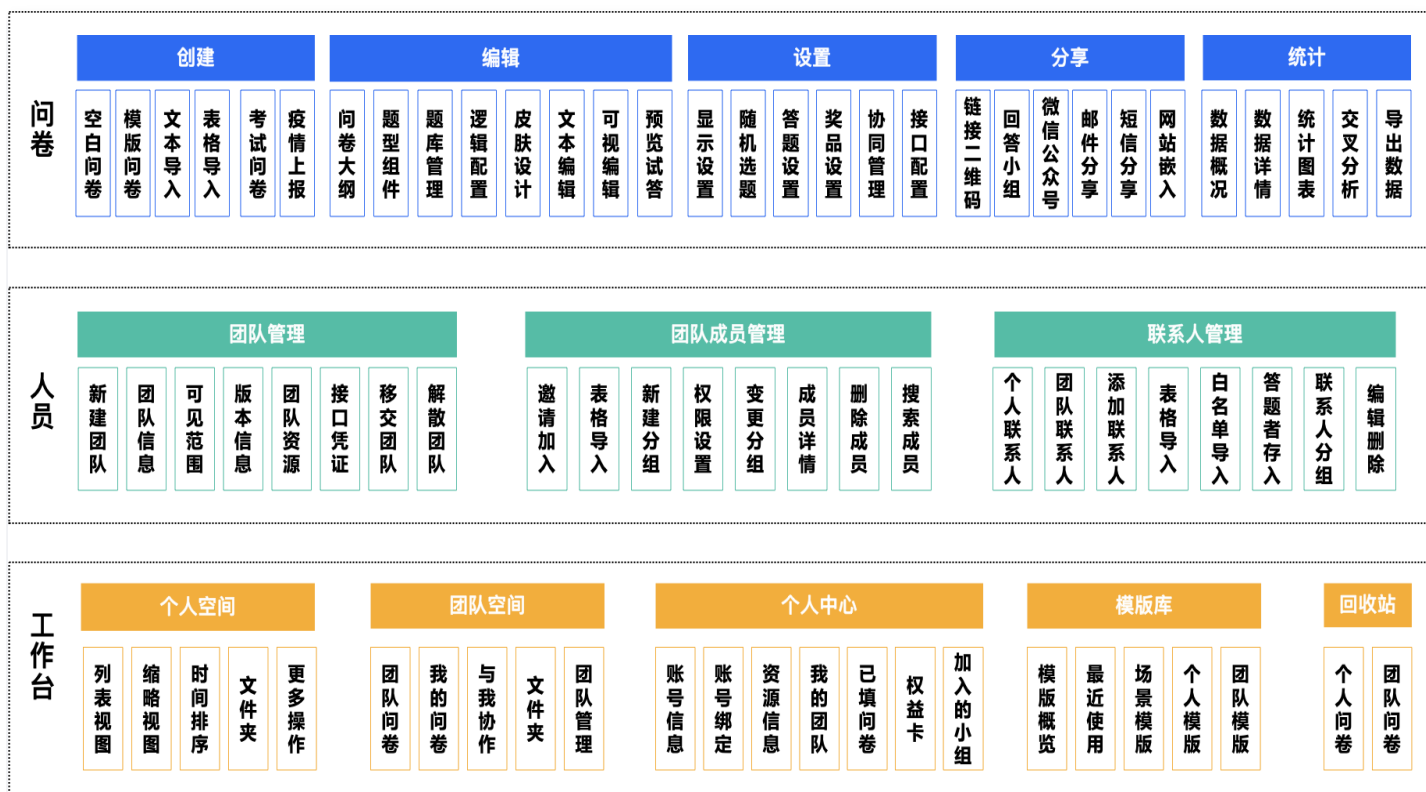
问卷

创建
空白问卷
模版问卷
文本导入
表格导入
考试问卷
疫情上报

编辑
问卷大纲
题型组件
题库管理
逻辑配置
皮肤设计
文本编辑
可视编辑
预览试答

设置
显示设置
随机选题
答题设置
奖品设置
协同管理
接口配置

分享
链接二维码
回答小组
微信公众号
邮件分享
短信分享
网站嵌入

统计
数据概况
数据详情
统计图表
交叉分析
导出数据

人员

团队管理
新建团队
团队信息
可见范围
版本信息
团队资源
接口凭证
移交团队
解散团队

团队成员管理
邀请加入
表格导入
新建分组
权限设置
变更分组
成员详情
删除成员
搜索成员

联系人管理
个人联系人
团队联系人
添加联系人
表格导入
白名单导入
答题者存入
联系人分组
编辑删除

工作台

个人空间
列表视图
缩略视图
时间排序
文件夹
更多操作

团队空间
团队问卷
我的问卷
与我协作
文件夹
团队管理

个人中心
账号信息
账号绑定
资源信息
我的团队
已填问卷
权益卡
加入的小组

模版库
模版概览
最近使用
场景模版
个人模版
团队模版

回收站
个人问卷
团队问卷